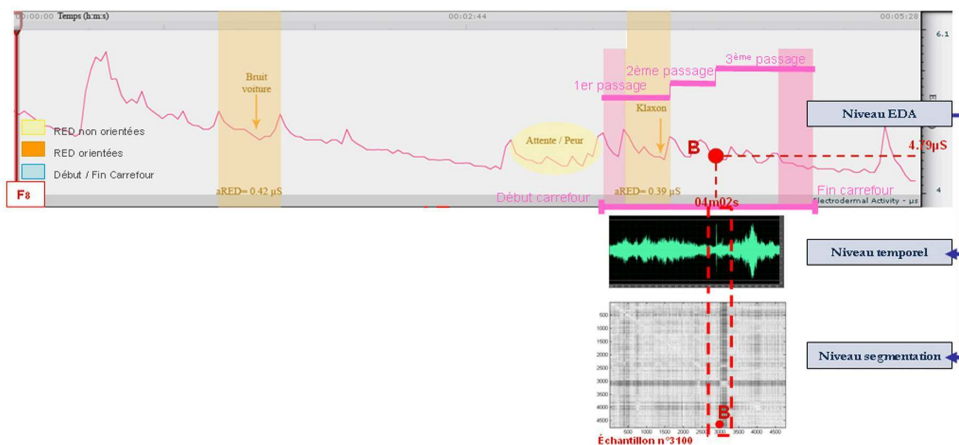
00:00:00 Temps (h:m:s)
00:02:44
00:05:28
6.1
Bruit voiture
1er passage
2ème passage
3ème passage
Klaxon
Niveau EDA
RED non orientées
RED orientées
Début / Fin Carrefour
Attente / Peur
B
4.79µS
F8
aRED= 0.42 µS
Début carrefour
aRED= 0.39 µS
Fin carrefour
04m02s
Electrodermal Activity - µs
4
Niveau temporel
Niveau segmentation
500
1000
1500
2000
2500
3000
3500
4000
4500
500 1000 1500 2000 2500 3000 3500 4000 4500
B
Échantillon n°3100